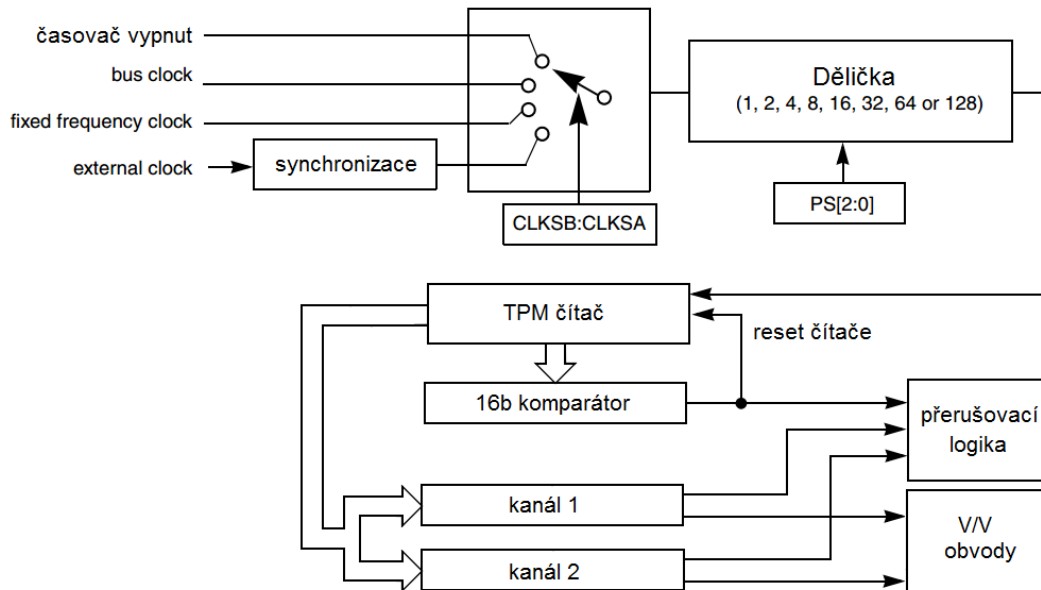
časovač vypnut

bus clock

fixed frequency clock

external clock

synchronizace

CLKSB:CLKSA

Dělička
(1, 2, 4, 8, 16, 32, 64 or 128)

PS[2:0]

TPM čítač

reset čítače

16b komparátor

přerušovací logika

kanál 1

V/V obvody

kanál 2